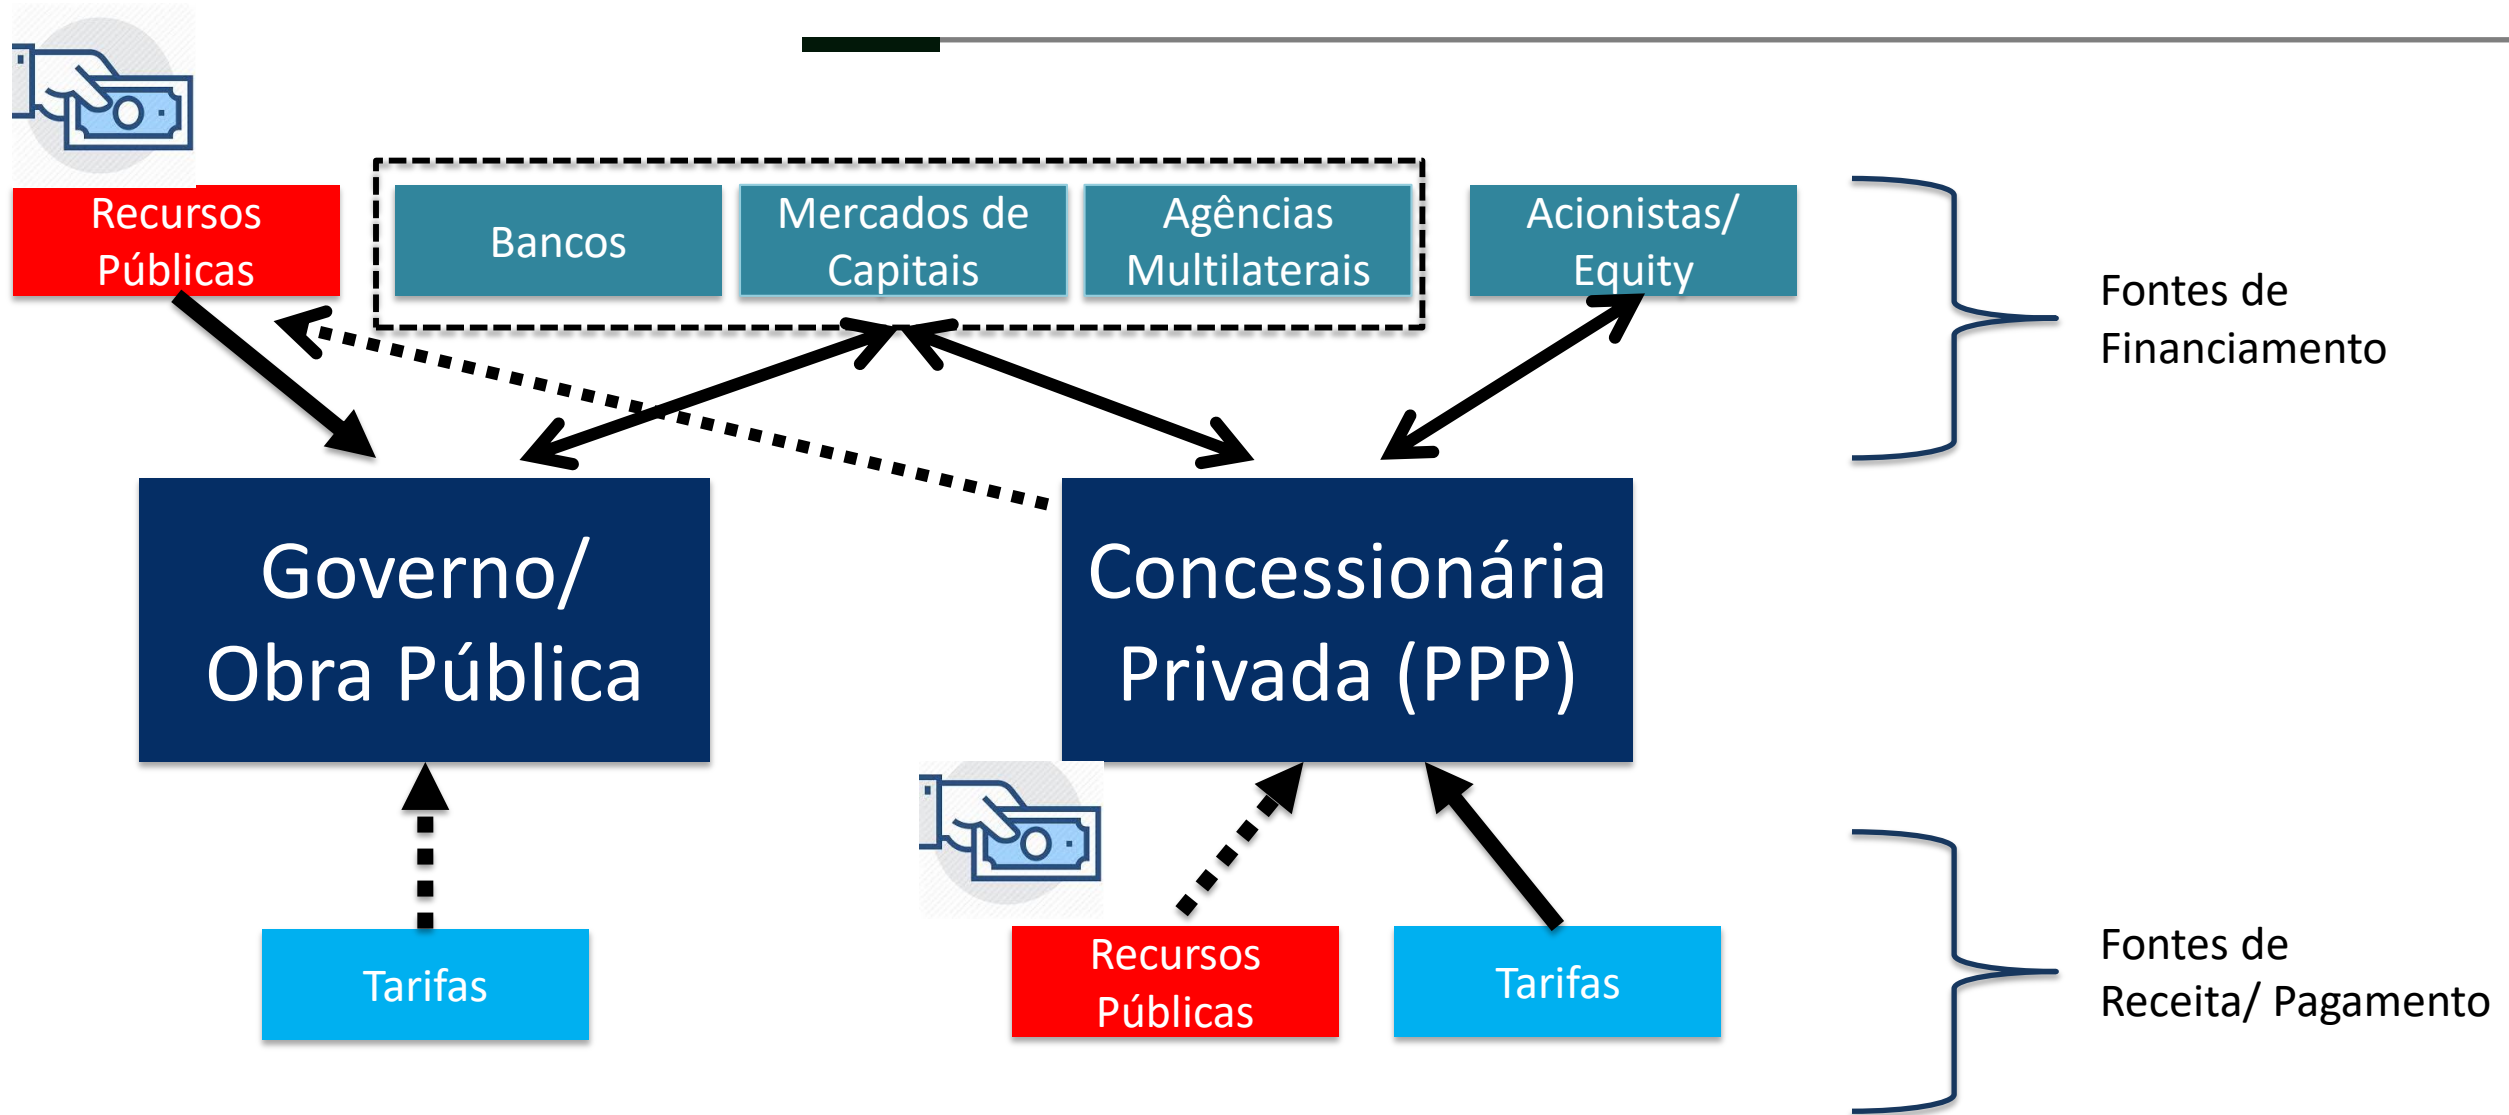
Recursos Públicas

Bancos

Mercados de Capitais

Agências Multilaterais

Acionistas/ Equity

Fontes de Financiamento

Governo/ Obra Pública

Concessionária Privada (PPP)

Tarifas

Recursos Públicas

Tarifas

Fontes de Receita/ Pagamento